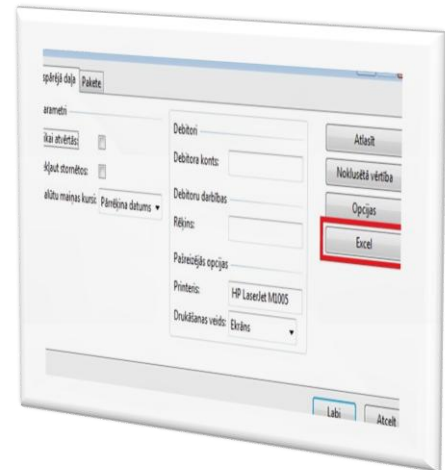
spārējā daļa Pakete

arametri

ikai atvērtās

kļaut stornētos

alūtu maiņas kurss Pārrēķina datums

Debitori

Debitora konts:

Debitoru darbības

Rēķins:

Palreizējās opcijas

Printeris: HP LaserJet M1005

Drukāšanas veids: Ekrāns

Atlasīt

Noklusētā vērtība

Opcijas

Excel

Labi

Atcelt